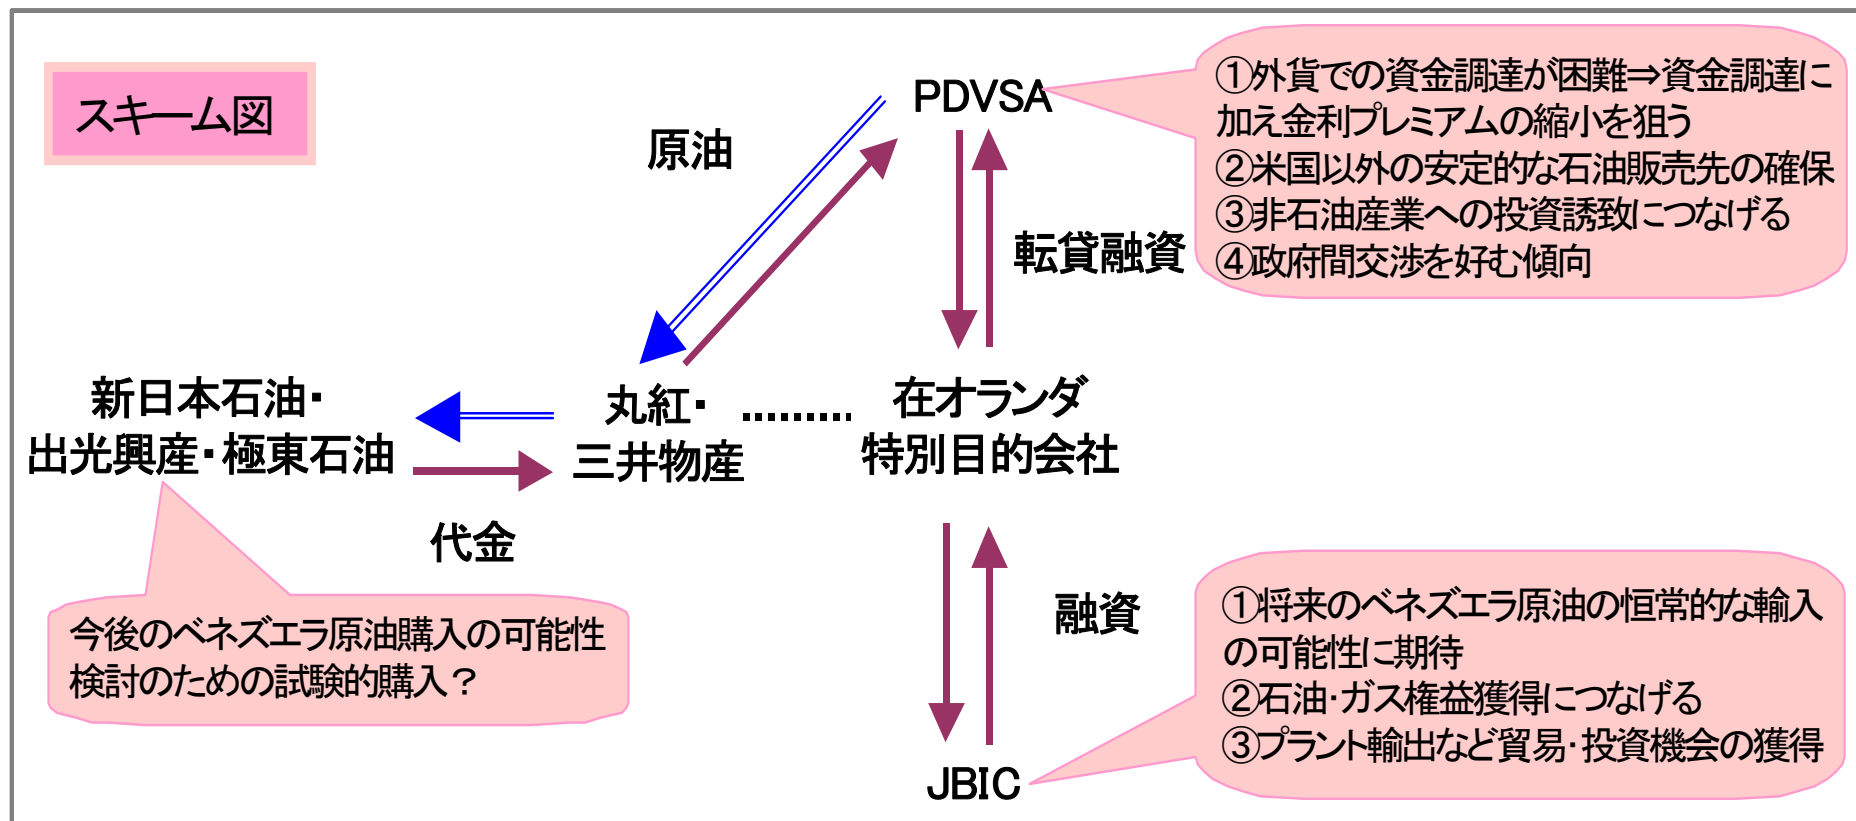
スキーム図

PDVSA

①外貨での資金調達が困難⇒資金調達に加え金利プレミアムの縮小を狙う
②米国以外の安定的な石油販売先の確保
③非石油産業への投資誘致につなげる
④政府間交渉を好む傾向

原油

転貸融資

新日本石油・出光興産・極東石油

丸紅・三井物産

.........

在オランダ特別目的会社

代金

今後のベネズエラ原油購入の可能性検討のための試験的購入？

融資

①将来のベネズエラ原油の恒常的な輸入の可能性に期待
②石油・ガス権益獲得につなげる
③プラント輸出など貿易・投資機会の獲得

JBIC